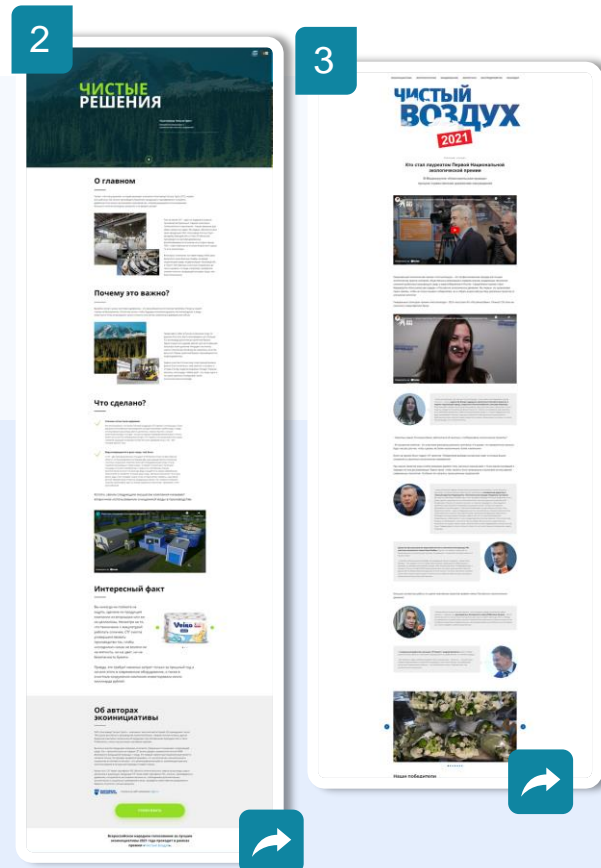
2

ЧИСТЫЕ РЕШЕНИЯ

О главном

Почему это важно?

Что сделано?

Интересный факт

Об авторах экоинициативы

3

ЧИСТЫЙ ВОЗДУХ 2021

Кто стал лауреатом Первой Национальной экологической премии

Наши победители